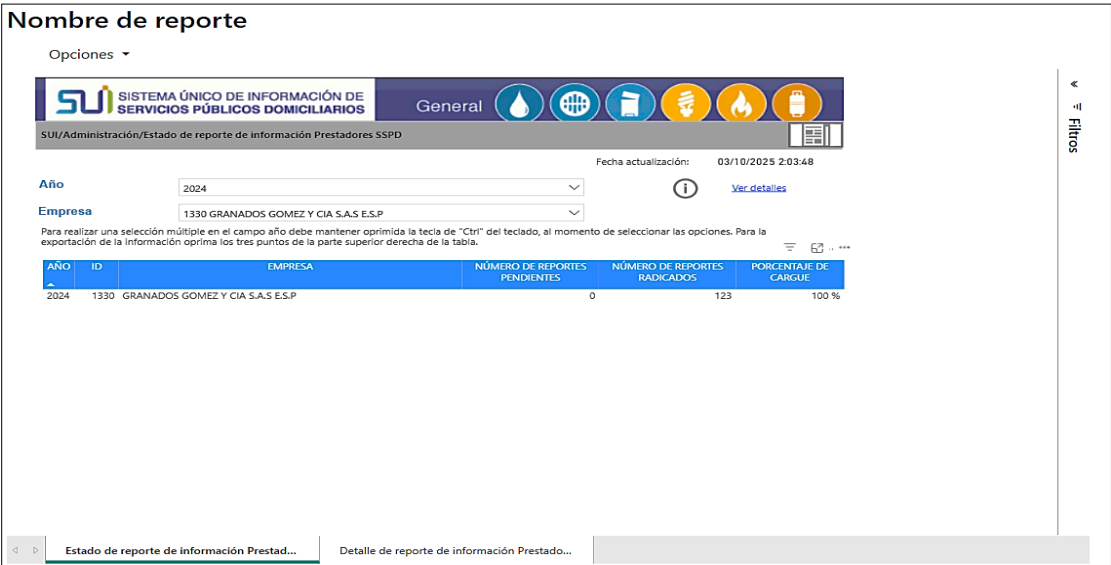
Nombre de reporte

Opciones

SUI SISTEMA ÚNICO DE INFORMACIÓN DE SERVICIOS PÚBLICOS DOMICILIARIOS

General

SUI/Administración/Estado de reporte de información Prestadores SSPD

Fecha actualización: 03/10/2025 2:03:48

Año 2024

Empresa 1330 GRANADOS GOMEZ Y CIA S.A.S E.S.P

Ver detalles

Para realizar una selección múltiple en el campo año debe mantener oprimida la tecla de "Ctrl" del teclado, al momento de seleccionar las opciones. Para la exportación de la información oprima los tres puntos de la parte superior derecha de la tabla.

| AÑO | ID | EMPRESA | NÚMERO DE REPORTES PENDIENTES | NÚMERO DE REPORTES RADICADOS | PORCENTAJE DE CARGUE |
|---|---|---|---|---|---|
| 2024 | 1330 | GRANADOS GOMEZ Y CIA S.A.S E.S.P | 0 | 123 | 100 % |

Filtros

Estado de reporte de información Prestad...

Detalle de reporte de información Prestado...